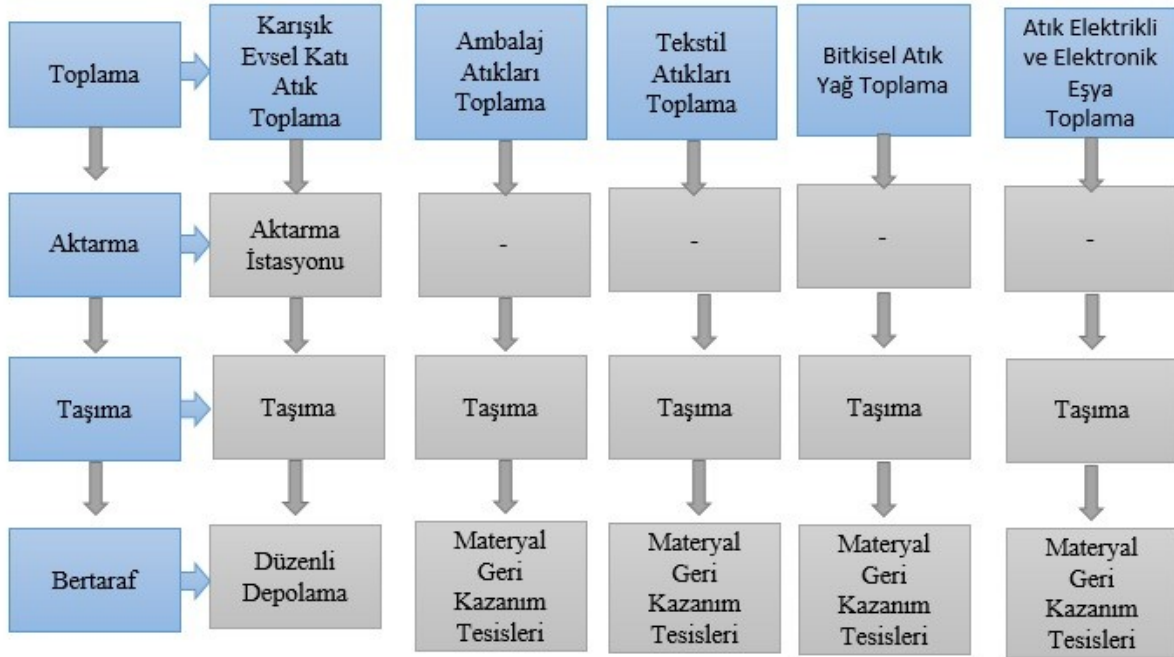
Toplama

Karışık Evsel Katı Atık Toplama

Ambalaj Atıkları Toplama

Tekstil Atıkları Toplama

Bitkisel Atık Yağ Toplama

Atık Elektrikli ve Elektronik Eşya Toplama

Aktarma

Aktarma İstasyonu

-

-

-

-

Taşıma

Taşıma

Taşıma

Taşıma

Taşıma

Taşıma

Bertaraf

Düzenli Depolama

Materyal Geri Kazanım Tesisleri

Materyal Geri Kazanım Tesisleri

Materyal Geri Kazanım Tesisleri

Materyal Geri Kazanım Tesisleri